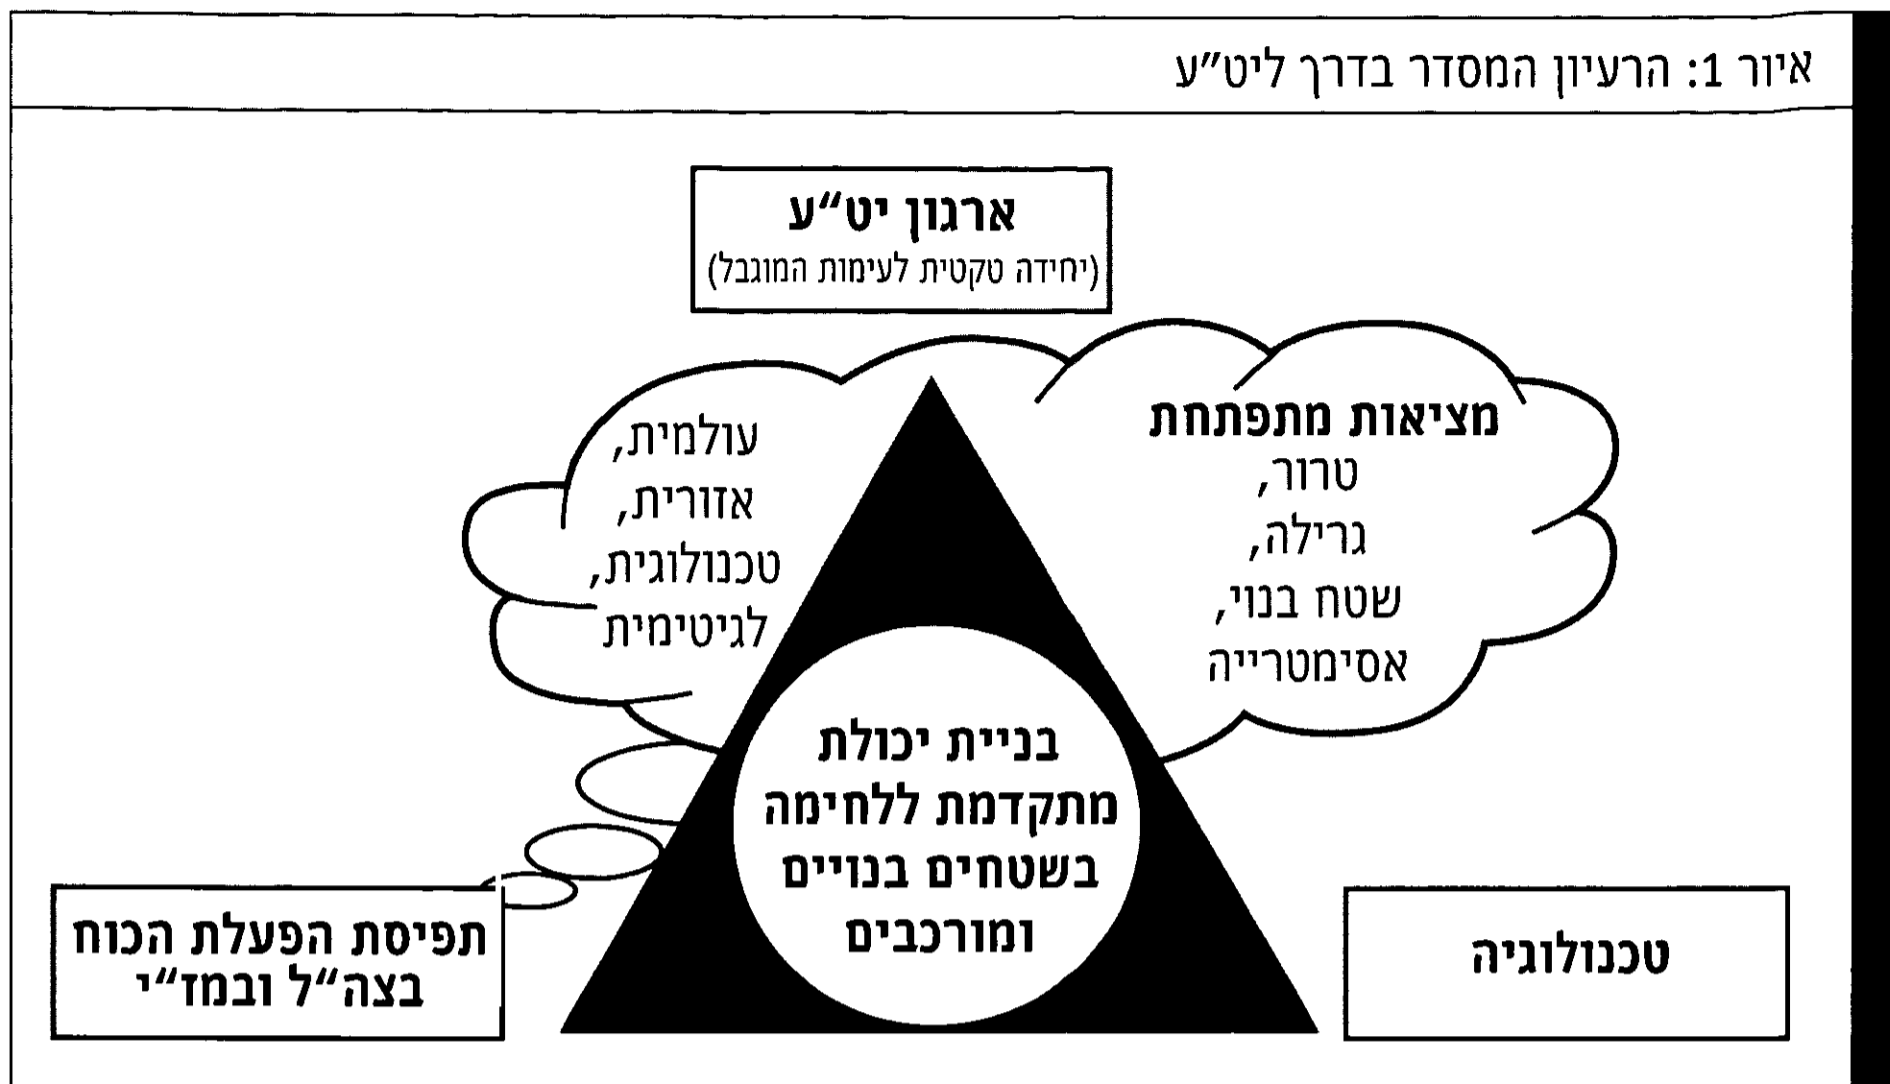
איור 1: הרעיון המסדר בדרך ליט"ע

ארגון יט"ע
(יחידה טקטית לעימות המוגבל)

מציאות מתפתחת
טרור,
גרילה,
שטח בנוי,
אסימטרייה

עולמית,
אזורית,
טכנולוגית,
לגיטימית

בניית יכולת
מתקדמת ללחימה
בשטחים בנויים
ומורכבים

תפיסת הפעלת הכוח
בצה"ל ובמז"י

טכנולוגיה